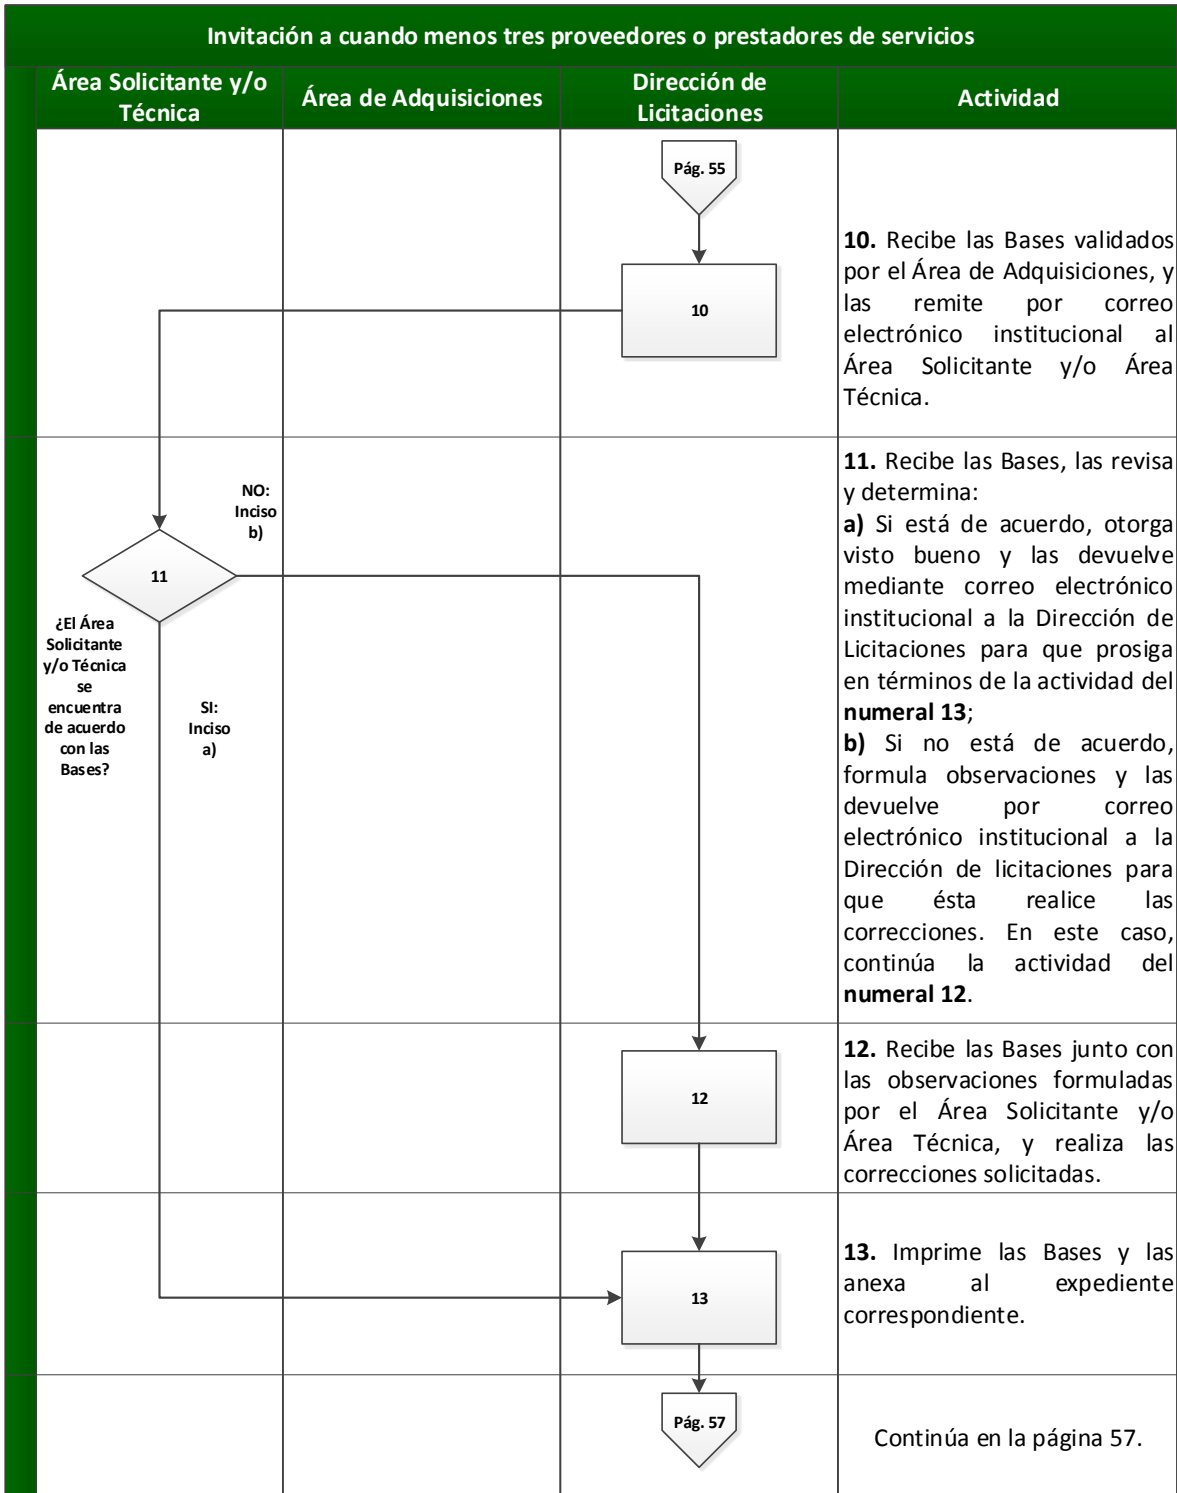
Invitación a cuando menos tres proveedores o prestadores de servicios

| Área Solicitante y/o Técnica | Área de Adquisiciones | Dirección de Licitaciones | Actividad |
|---|---|---|---|
| | | Pág. 55<br>10 | **10.** Recibe las Bases validados por el Área de Adquisiciones, y las remite por correo electrónico institucional al Área Solicitante y/o Área Técnica. |
| NO: Inciso b)<br>11<br>¿El Área Solicitante y/o Técnica se encuentra de acuerdo con las Bases?<br>SI: Inciso a) | | | **11.** Recibe las Bases, las revisa y determina:<br>**a)** Si está de acuerdo, otorga visto bueno y las devuelve mediante correo electrónico institucional a la Dirección de Licitaciones para que prosiga en términos de la actividad del **numeral 13**;<br>**b)** Si no está de acuerdo, formula observaciones y las devuelve por correo electrónico institucional a la Dirección de licitaciones para que ésta realice las correcciones. En este caso, continúa la actividad del **numeral 12**. |
| | | 12 | **12.** Recibe las Bases junto con las observaciones formuladas por el Área Solicitante y/o Área Técnica, y realiza las correcciones solicitadas. |
| | | 13 | **13.** Imprime las Bases y las anexa al expediente correspondiente. |
| | | Pág. 57 | Continúa en la página 57. |